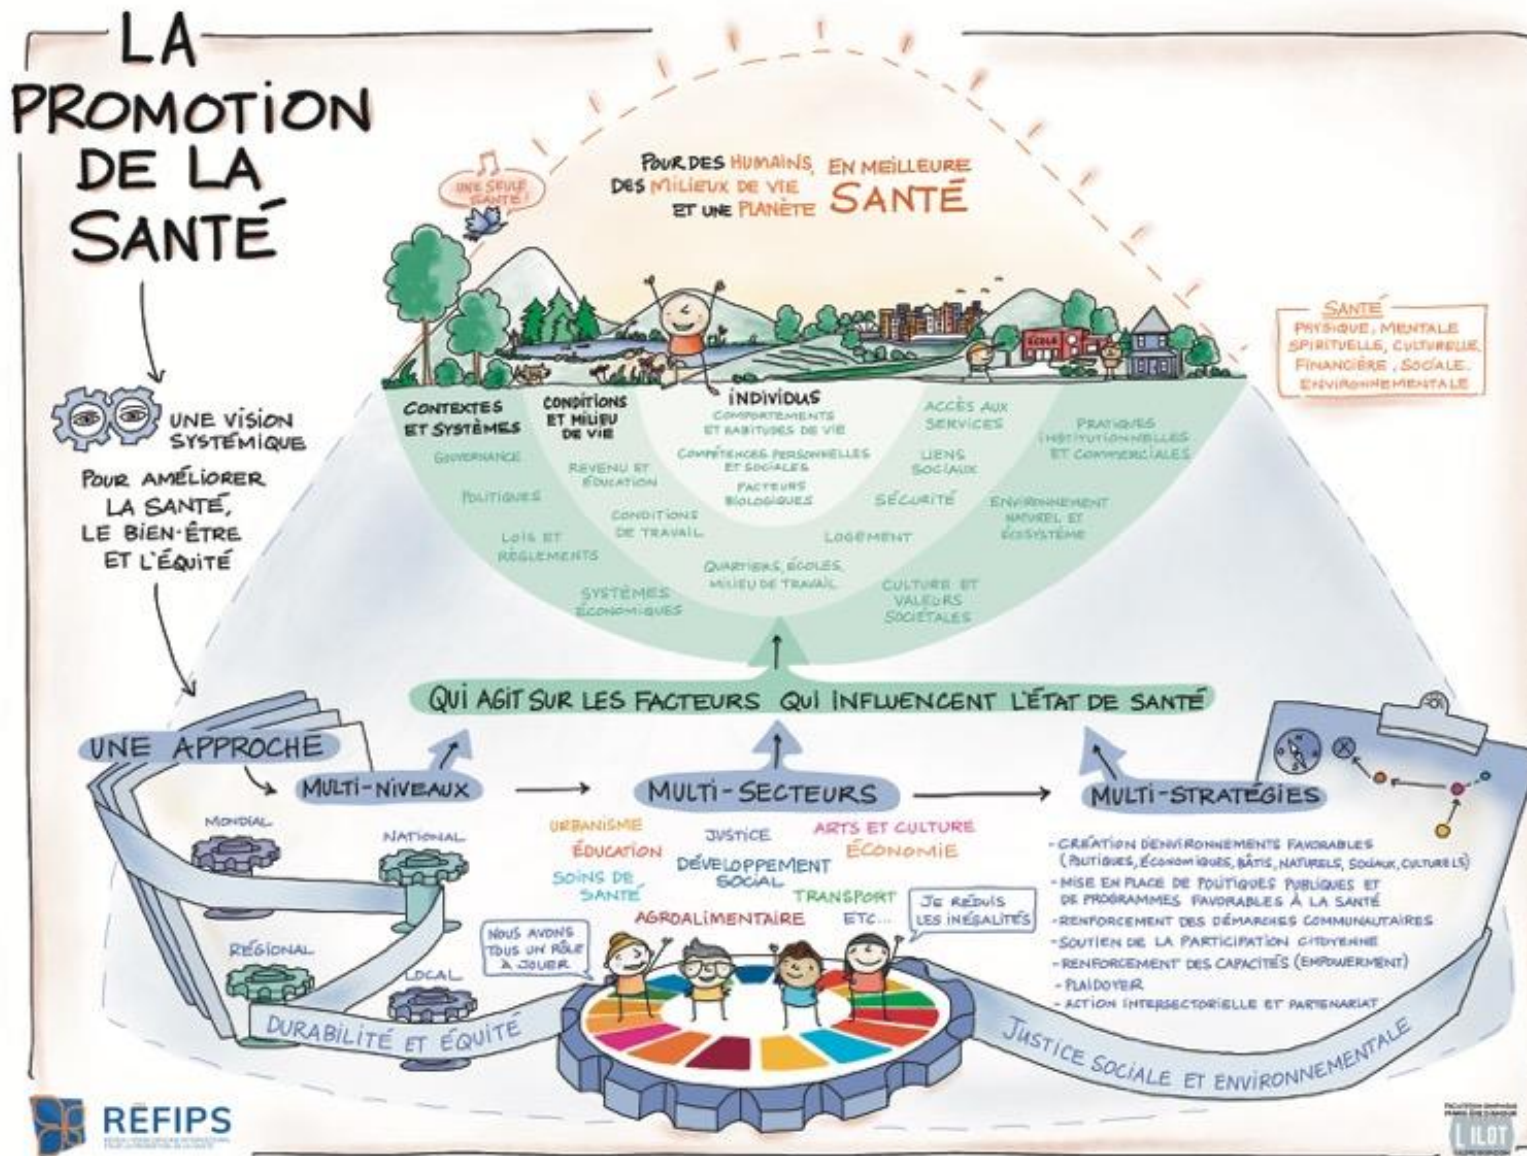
LA PROMOTION DE LA SANTÉ

UNE VISION SYSTÉMIQUE

POUR AMÉLIORER LA SANTÉ, LE BIEN-ÊTRE ET L'ÉQUITÉ

UNE SEULE SANTÉ!

POUR DES HUMAINS, DES MILIEUX DE VIE ET UNE PLANÈTE EN MEILLEURE SANTÉ

SANTÉ PHYSIQUE, MENTALE SPIRITUELLE, CULTURELLE, FINANCIÈRE, SOCIALE, ENVIRONNEMENTALE

ÉCOLE

CONTEXTES ET SYSTÈMES
GOUVERNANCE
POLITIQUES
LOIS ET RÈGLEMENTS
SYSTÈMES ÉCONOMIQUES

CONDITIONS ET MILIEU DE VIE
REVENU ET ÉDUCATION
CONDITIONS DE TRAVAIL

INDIVIDUS
COMPORTEMENTS ET HABITUDES DE VIE
COMPÉTENCES PERSONNELLES ET SOCIALES
FACTEURS BIOLOGIQUES

QUARTIERS, ÉCOLES, MILIEU DE TRAVAIL
LOGEMENT
ACCÈS AUX SERVICES
LIENS SOCIAUX
SÉCURITÉ
CULTURE ET VALEURS SOCIÉTALES
PRATIQUES INSTITUTIONNELLES ET COMMERCIALES
ENVIRONNEMENT NATUREL ET ÉCOSYSTÈME

QUI AGIT SUR LES FACTEURS QUI INFLUENCENT L'ÉTAT DE SANTÉ

UNE APPROCHE

MULTI-NIVEAUX
MONDIAL
NATIONAL
RÉGIONAL
LOCAL

MULTI-SECTEURS
URBANISME
JUSTICE
ARTS ET CULTURE
ÉDUCATION
ÉCONOMIE
DÉVELOPPEMENT SOCIAL
SOINS DE SANTÉ
TRANSPORT
AGROALIMENTAIRE
ETC...

NOUS AVONS TOUS UN RÔLE À JOUER
JE RÉDUIS LES INÉGALITÉS

MULTI-STRATÉGIES
- CRÉATION D'ENVIRONNEMENTS FAVORABLES (POLITIQUES, ÉCONOMIQUES, BÂTIS, NATURELS, SOCIAUX, CULTURELS)
- MISE EN PLACE DE POLITIQUES PUBLIQUES ET DE PROGRAMMES FAVORABLES À LA SANTÉ
- RENFORCEMENT DES DÉMARCHES COMMUNAUTAIRES
- SOUTIEN DE LA PARTICIPATION CITOYENNE
- RENFORCEMENT DES CAPACITÉS (EMPOWERMENT)
- PLAIDOYER
- ACTION INTERSECTORIELLE ET PARTENARIAT

DURABILITÉ ET ÉQUITÉ
JUSTICE SOCIALE ET ENVIRONNEMENTALE

RÉFIPS
L'ILOT